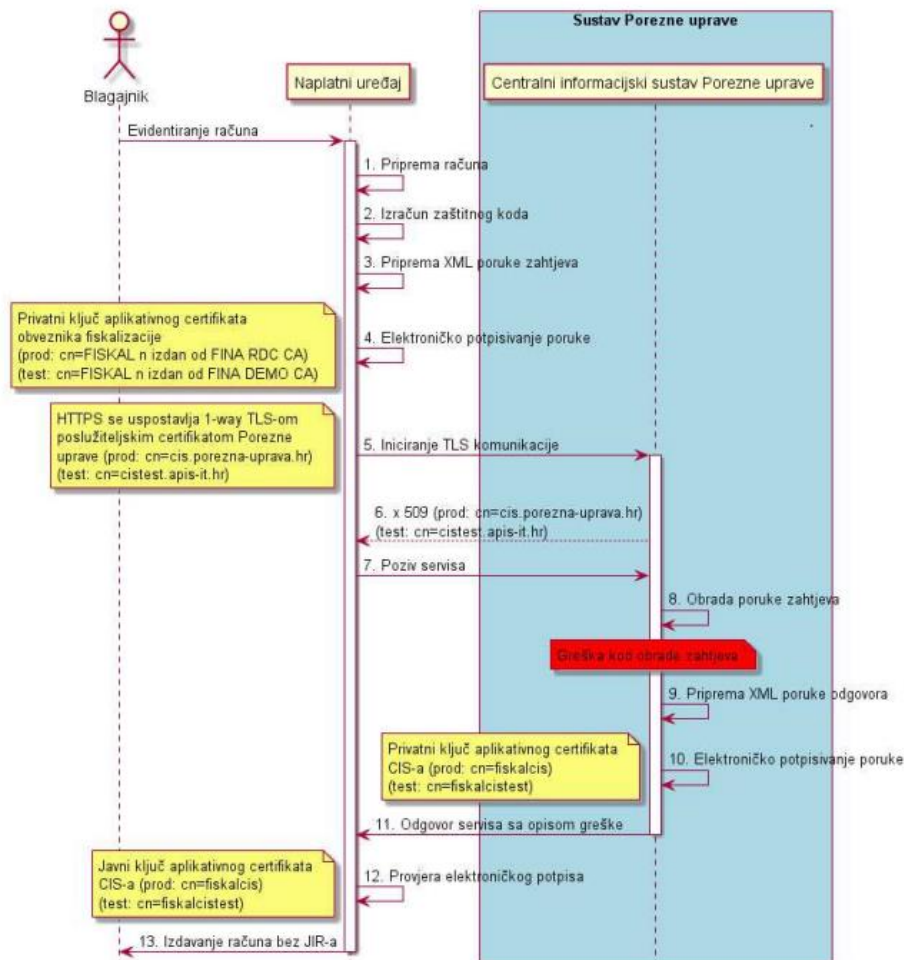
Sustav Porezne uprave

Blagajnik

Naplatni uređaj

Centralni informacijski sustav Porezne uprave

Evidentiranje računa

1. Priprema računa

2. Izračun zaštitnog koda

3. Priprema XML poruke zahtjeva

Privatni ključ aplikativnog certifikata obveznika fiskalizacije (prod: cn=FISKAL n izdan od FINA RDC CA) (test: cn=FISKAL n izdan od FINA DEMO CA)

4. Elektroničko potpisivanje poruke

HTTPS se uspostavlja 1-way TLS-om poslužiteljskim certifikatom Porezne uprave (prod: cn=cis.porezna-uprava.hr) (test: cn=cistest.apis-it.hr)

5. Iniciranje TLS komunikacije

6. x 509 (prod: cn=cis.porezna-uprava.hr) (test: cn=cistest.apis-it.hr)

7. Poziv servisa

8. Obrada poruke zahtjeva

Greška kod obrade zahtjeva

9. Priprema XML poruke odgovora

Privatni ključ aplikativnog certifikata CIS-a (prod: cn=fiskalcis) (test: cn=fiskalcistest)

10. Elektroničko potpisivanje poruke

11. Odgovor servisa sa opisom greške

Javni ključ aplikativnog certifikata CIS-a (prod: cn=fiskalcis) (test: cn=fiskalcistest)

12. Provjera elektroničkog potpisa

13. Izdavanje računa bez JIR-a